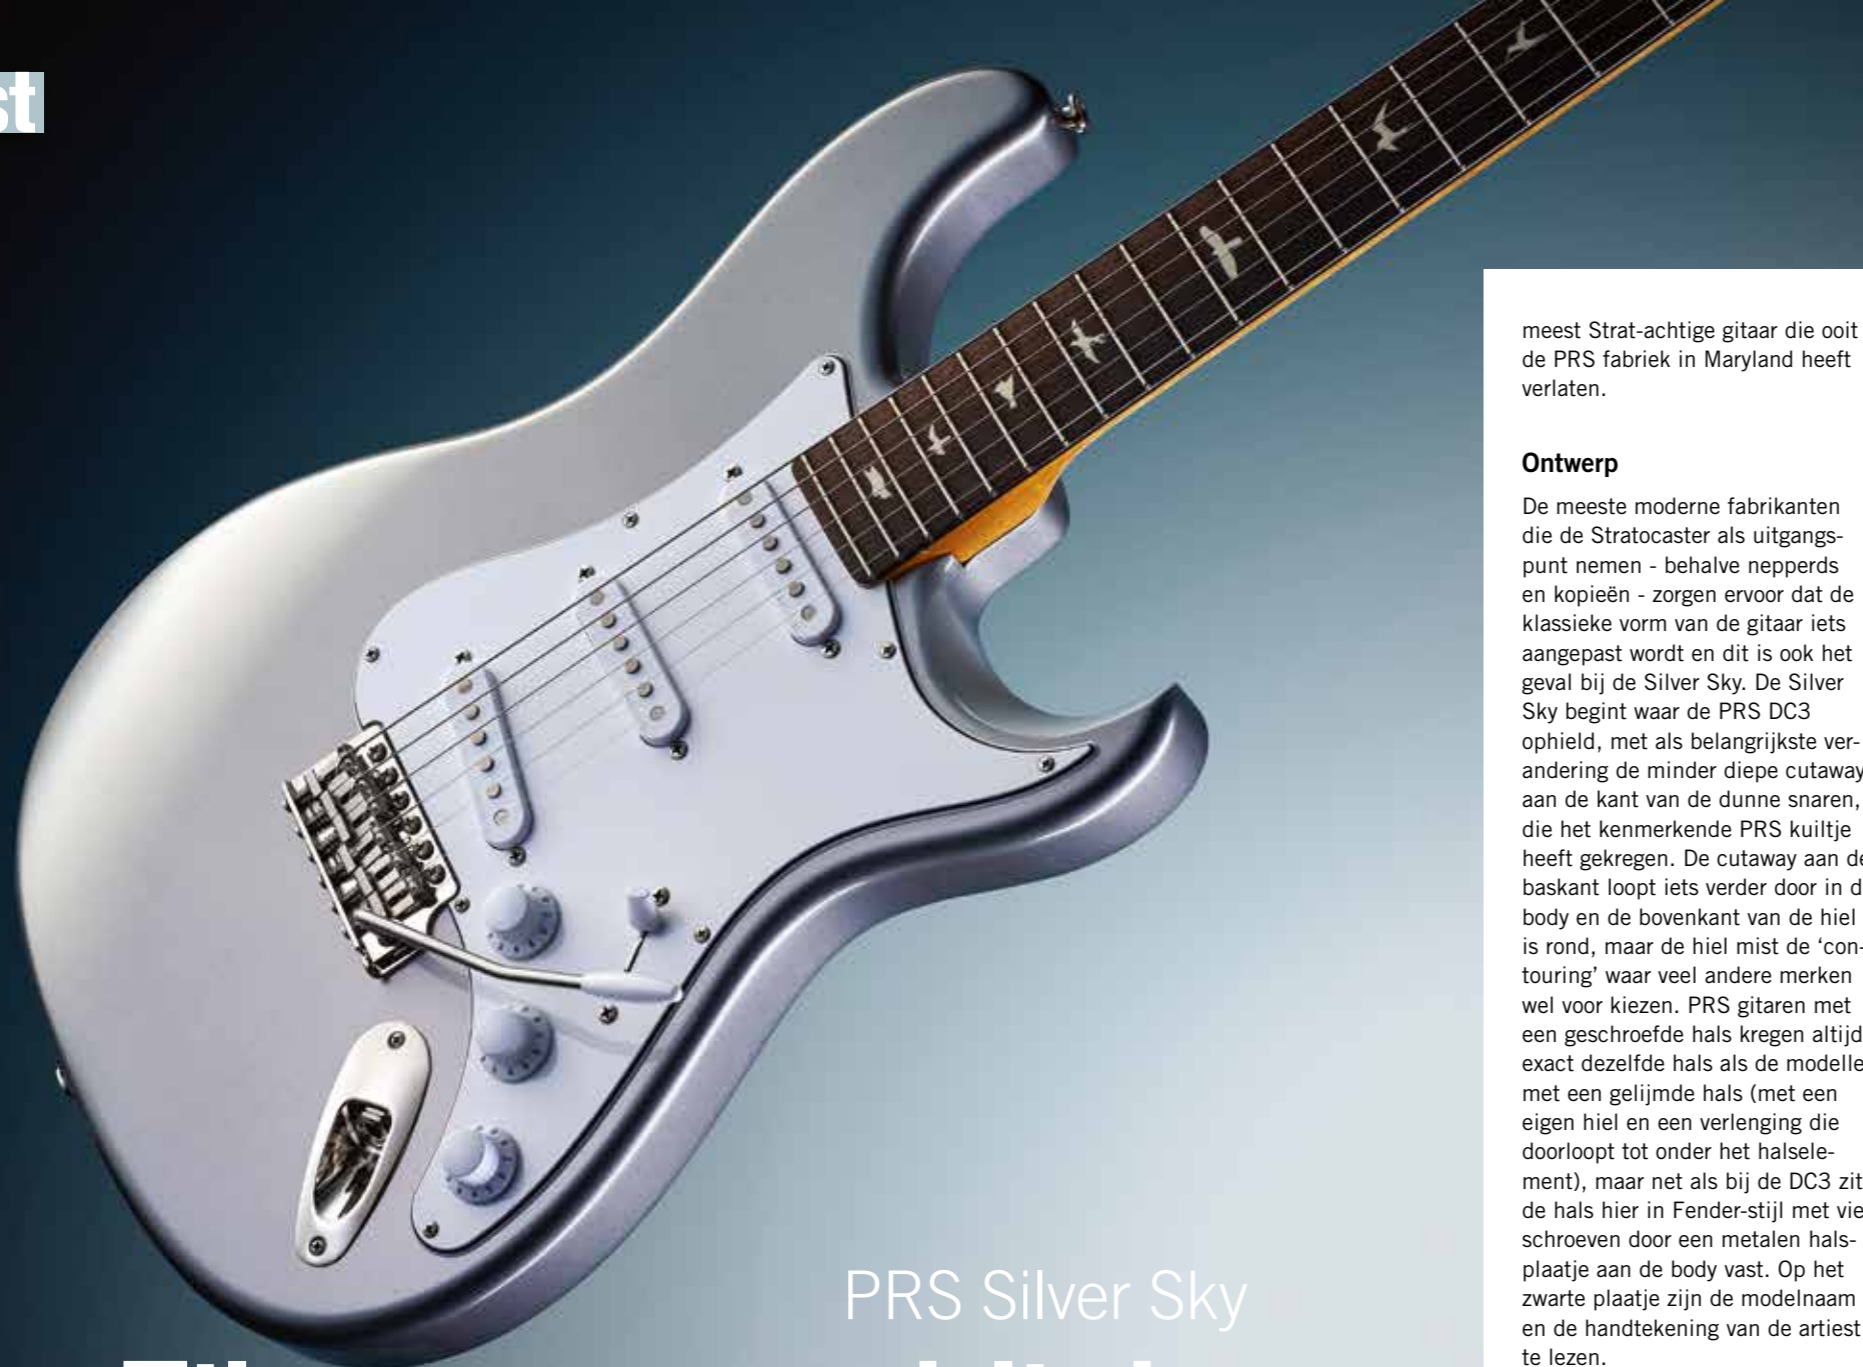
st

PRS Silver Sky

meest Strat-achtige gitaar die ooit de PRS fabriek in Maryland heeft verlaten.

**Ontwerp**

De meeste moderne fabrikanten die de Stratocaster als uitgangspunt nemen - behalve nepperds en kopieën - zorgen ervoor dat de klassieke vorm van de gitaar iets aangepast wordt en dit is ook het geval bij de Silver Sky. De Silver Sky begint waar de PRS DC3 ophield, met als belangrijkste verandering de minder diepe cutaway aan de kant van de dunne snaren, die het kenmerkende PRS kuiltje heeft gekregen. De cutaway aan de baskant loopt iets verder door in d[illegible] body en de bovenkant van de hiel is rond, maar de hiel mist de 'contouring' waar veel andere merken wel voor kiezen. PRS gitaren met een geschroefde hals kregen altijd exact dezelfde hals als de modelle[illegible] met een gelijmde hals (met een eigen hiel en een verlenging die doorloopt tot onder het halselement), maar net als bij de DC3 zit de hals hier in Fender-stijl met vie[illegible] schroeven door een metalen halsplaatje aan de body vast. Op het zwarte plaatje zijn de modelnaam en de handtekening van de artiest te lezen.